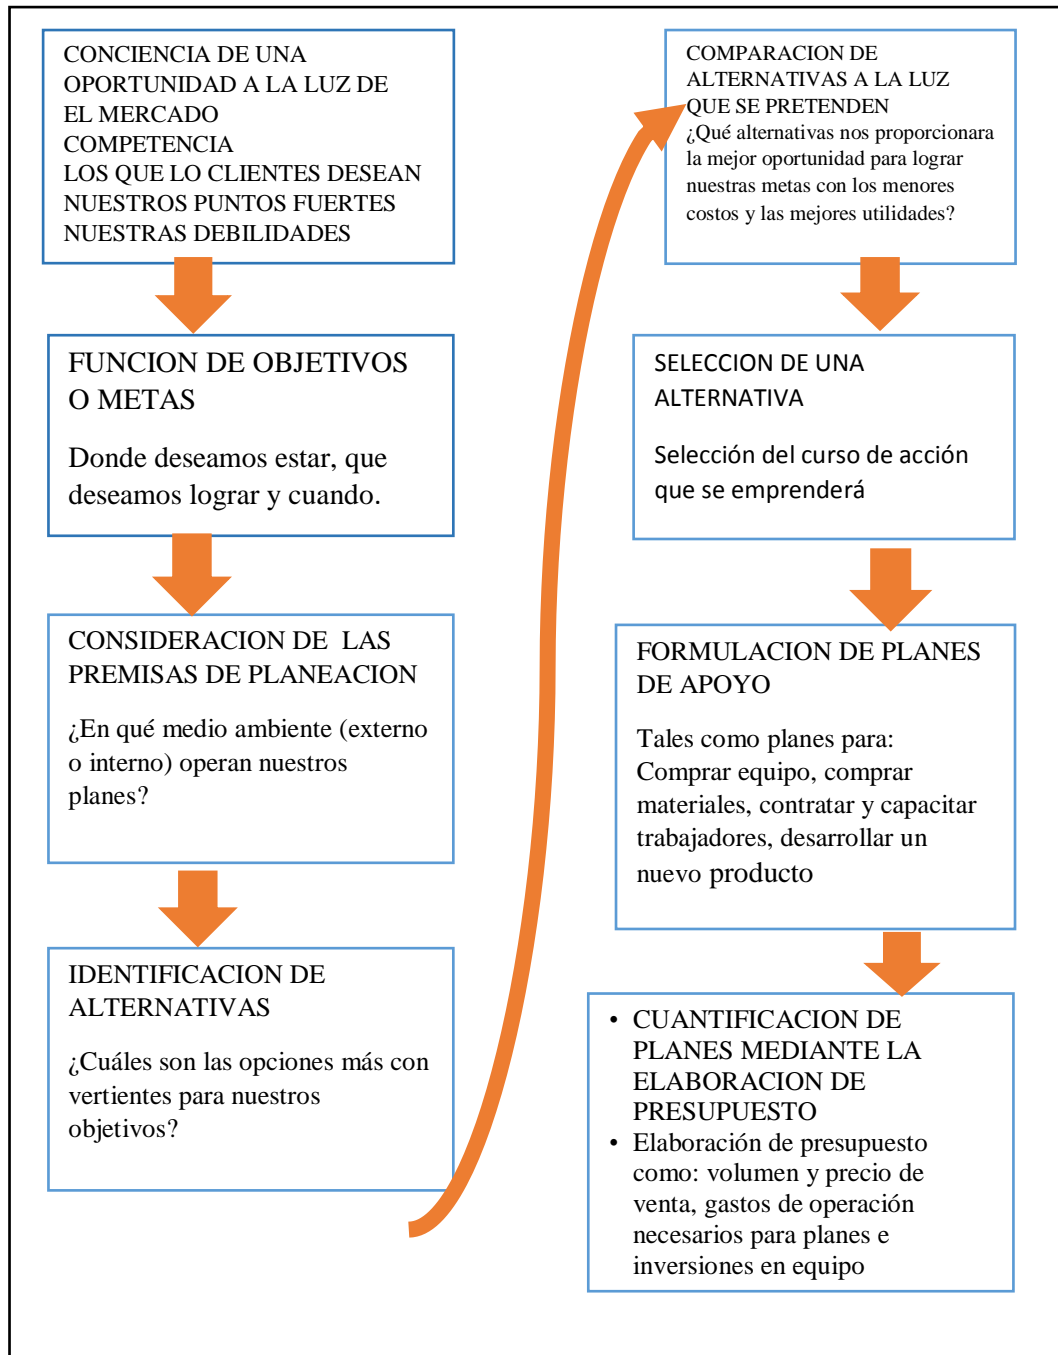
CONCIENCIA DE UNA OPORTUNIDAD A LA LUZ DE
EL MERCADO
COMPETENCIA
LOS QUE LO CLIENTES DESEAN
NUESTROS PUNTOS FUERTES
NUESTRAS DEBILIDADES

FUNCION DE OBJETIVOS O METAS

Donde deseamos estar, que deseamos lograr y cuando.

CONSIDERACION DE LAS PREMISAS DE PLANEACION

¿En qué medio ambiente (externo o interno) operan nuestros planes?

IDENTIFICACION DE ALTERNATIVAS

¿Cuáles son las opciones más con vertientes para nuestros objetivos?

COMPARACION DE ALTERNATIVAS A LA LUZ QUE SE PRETENDEN
¿Qué alternativas nos proporcionara la mejor oportunidad para lograr nuestras metas con los menores costos y las mejores utilidades?

SELECCION DE UNA ALTERNATIVA

Selección del curso de acción que se emprenderá

FORMULACION DE PLANES DE APOYO

Tales como planes para: Comprar equipo, comprar materiales, contratar y capacitar trabajadores, desarrollar un nuevo producto

• CUANTIFICACION DE PLANES MEDIANTE LA ELABORACION DE PRESUPUESTO
• Elaboración de presupuesto como: volumen y precio de venta, gastos de operación necesarios para planes e inversiones en equipo